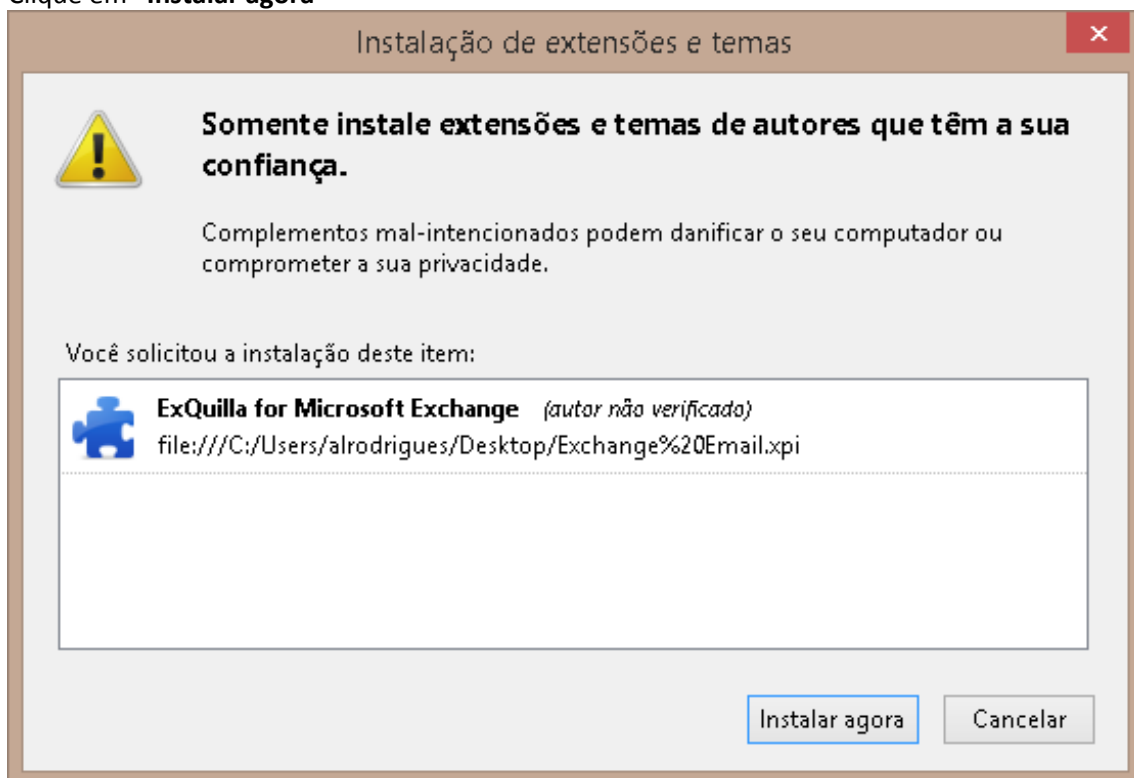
Clique em "Instalar agora"

Instalação de extensões e temas

Somente instale extensões e temas de autores que têm a sua confiança.

Complementos mal-intencionados podem danificar o seu computador ou comprometer a sua privacidade.

Você solicitou a instalação deste item:

ExQuilla for Microsoft Exchange (autor não verificado)
file:///C:/Users/alrodrigues/Desktop/Exchange%20Email.xpi

Instalar agora Cancelar